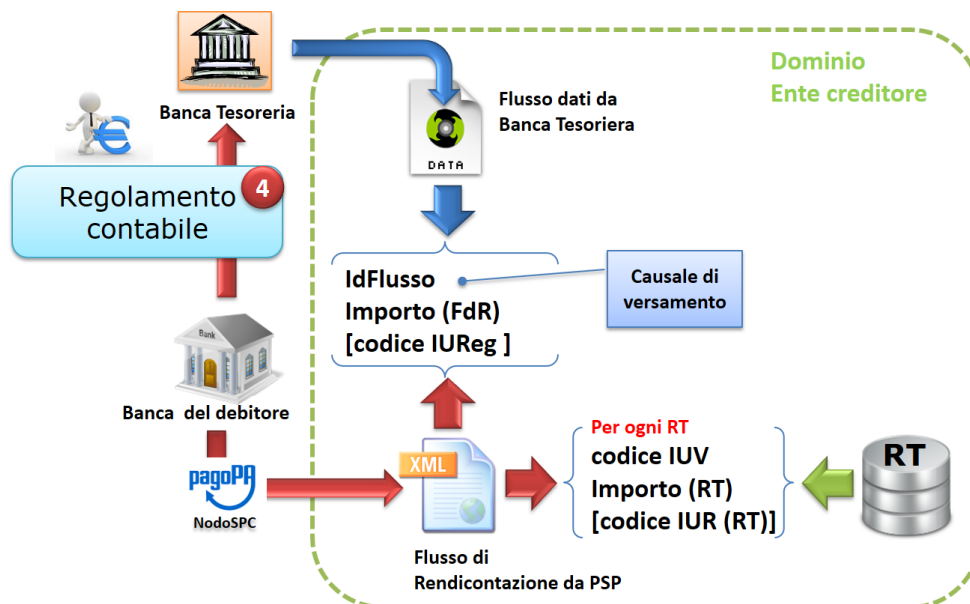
Banca Tesoreria

Dominio
Ente creditore

DATA

Flusso dati da
Banca Tesoriera

Regolamento contabile

4

IdFlusso
Importo (FdR)
[codice IUReg ]

Causale di versamento

Bank

Banca del debitore

Per ogni RT
codice IUV
Importo (RT)
[codice IUR (RT)]

RT

pagoPA
NodoSPC

XML

Flusso di
Rendicontazione da PSP